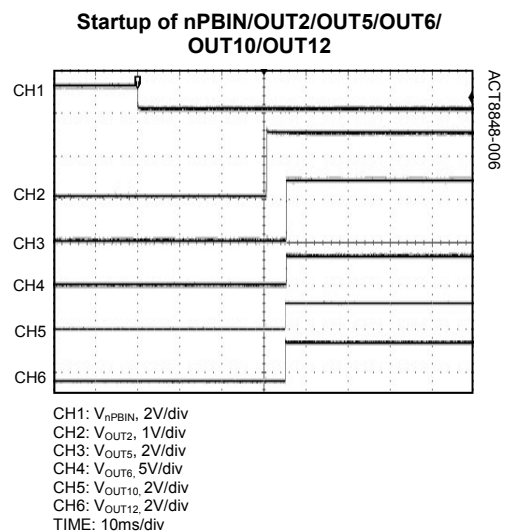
Startup of nPBIN/OUT2/OUT5/OUT6/ OUT10/OUT12

ACT8848-006

CH1

CH2

CH3

CH4

CH5

CH6

CH1: $V_{nPBIN}$, 2V/div
CH2: $V_{OUT2}$, 1V/div
CH3: $V_{OUT5}$, 2V/div
CH4: $V_{OUT6}$, 5V/div
CH5: $V_{OUT10}$, 2V/div
CH6: $V_{OUT12}$, 2V/div
TIME: 10ms/div